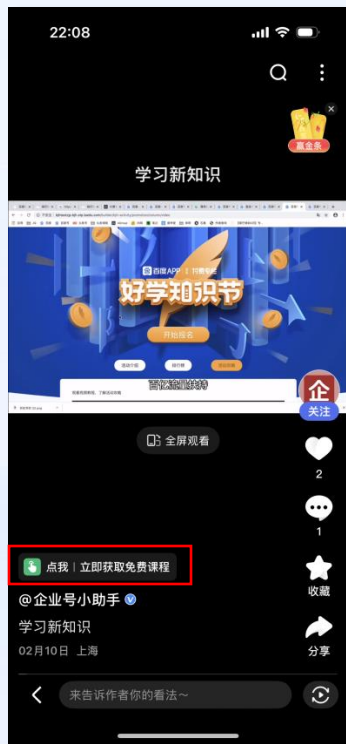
22:08

赢金条

学习新知识

百度APP | 问答频道

好学知识节

开始报名

百亿流量扶持

企

关注

全屏观看

2

1

收藏

分享

点我 | 立即获取免费课程

@企业号小助手

学习新知识

02月10日 上海

来告诉作者你的看法~